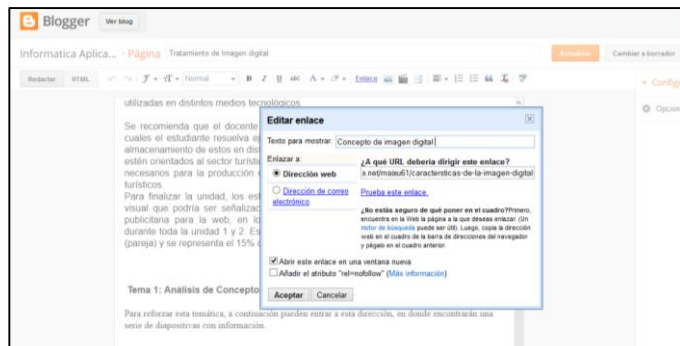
Blogger Ver blog

Informatica Aplica... · Página Tratamiento de Imagen digital

Actualizar Cambiar a borrador

Redactar HTML

Normal

B I U ABC A Enlace

Configu

Opcion

utilizadas en distintos medios tecnológicos.

Se recomienda que el docente cuales el estudiante resuelva el almacenamiento de estos en di estén orientados al sector turísti necesarios para la producción turísticos.

Para finalizar la unidad, los est visual que podría ser señalizad publicitaria para la web, en lo durante toda la unidad 1 y 2. Es (pareja) y se representa el 15%

Tema 1: Análisis de Concepto

Para reforzar esta temática, a continuación pueden entrar a esta dirección, en donde encontrarán una serie de diapositivas con información.

Editar enlace

Texto para mostrar: Concepto de imagen digital

Enlazar a:

Dirección web

Dirección de correo electrónico

¿A qué URL debería dirigir este enlace?

s.net/maieu61/caracteristicas-de-la-imagen-digital

Prueba este enlace.

¿No estás seguro de qué poner en el cuadro? Primero, encuentra en la Web la página a la que deseas enlazar. (Un motor de búsqueda puede ser útil). Luego, copia la dirección web en el cuadro de la barra de direcciones del navegador y pégalo en el cuadro anterior.

Abrir este enlace en una ventana nueva

Añadir el atributo "rel=nofollow" (Más información)

Aceptar Cancelar